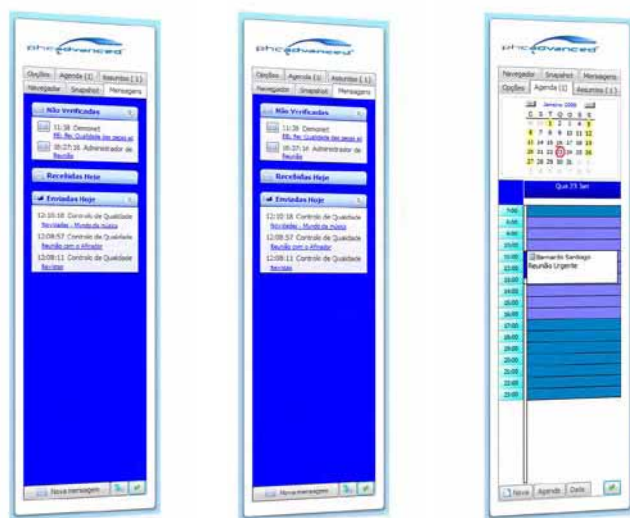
phc advanced

Opções | Agenda (1) | Assuntos (1)
Navegador | Snapshot | Mensagens

Não Verificadas
11:38 Demonet
RE: Re: Qualidade das peças s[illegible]
10:27:16 Administrador do
Reunião

Recebidas Hoje

Enviadas Hoje
12:10:18 Controlo de Qualidade
Novidades - Mundo da música
12:08:57 Controlo de Qualidade
Reunião com o Afinador
12:08:11 Controlo de Qualidade
Recibos

Nova mensagem

phc advanced

Opções | Agenda (1) | Assuntos (1)
Navegador | Snapshot | Mensagens

Não Verificadas
11:38 Demonet
RE: Re: Qualidade das peças s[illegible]
10:27:16 Administrador do
Reunião

Recebidas Hoje

Enviadas Hoje
12:10:18 Controlo de Qualidade
Novidades - Mundo da música
12:08:57 Controlo de Qualidade
Reunião com o Afinador
12:08:11 Controlo de Qualidade
Recibos

Nova mensagem

phc advanced

Navegador | Snapshot | Mensagens
Opções | Agenda (1) | Assuntos (1)

Janeiro 2008
S T Q Q S S D
31 1 2 3 4 5 6
7 8 9 10 11 12 13
14 15 16 17 18 19 20
21 22 23 24 25 26 27
28 29 30 31 1 2 3
4 5 6 7 8 9 10

Qua 23 Jan

7:00
8:00
9:00
10:00
11:00
12:00
13:00
14:00
15:00
16:00
17:00
18:00
19:00
20:00
21:00
22:00
23:00

Bernardo Santiago
Reunião Urgente

Nova | Agenda | Data